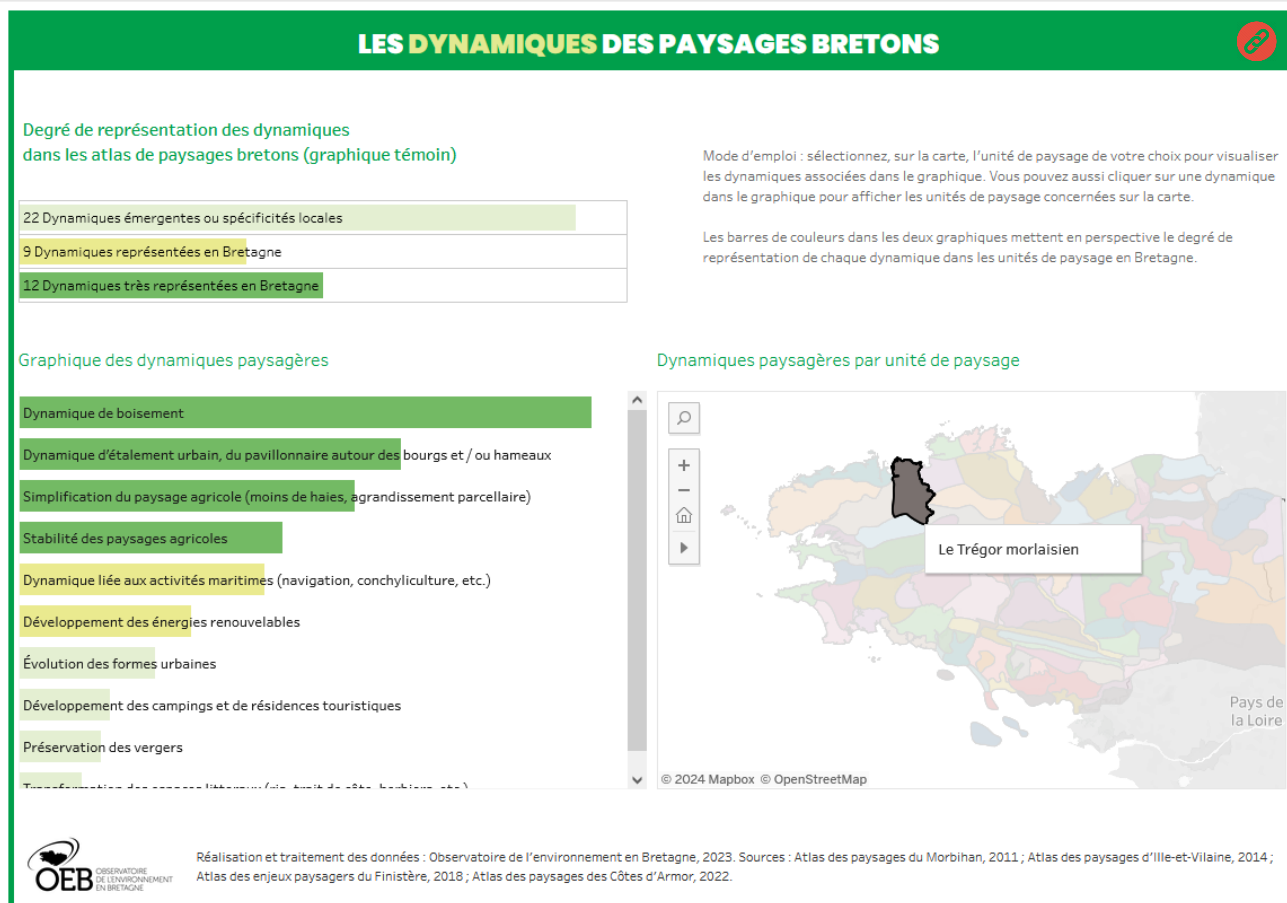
LES DYNAMIQUES DES PAYSAGES BRETONS

Degré de représentation des dynamiques dans les atlas de paysages bretons (graphique témoin)

| 22 Dynamiques émergentes ou spécificités locales |
|---|
| 9 Dynamiques représentées en Bretagne |
| 12 Dynamiques très représentées en Bretagne |

Mode d'emploi : sélectionnez, sur la carte, l'unité de paysage de votre choix pour visualiser les dynamiques associées dans le graphique. Vous pouvez aussi cliquer sur une dynamique dans le graphique pour afficher les unités de paysage concernées sur la carte.

Les barres de couleurs dans les deux graphiques mettent en perspective le degré de représentation de chaque dynamique dans les unités de paysage en Bretagne.

Graphique des dynamiques paysagères

Dynamique de boisement
Dynamique d'étalement urbain, du pavillonnaire autour des bourgs et / ou hameaux
Simplification du paysage agricole (moins de haies, agrandissement parcellaire)
Stabilité des paysages agricoles
Dynamique liée aux activités maritimes (navigation, conchyliculture, etc.)
Développement des énergies renouvelables
Évolution des formes urbaines
Développement des campings et de résidences touristiques
Préservation des vergers
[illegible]

Dynamiques paysagères par unité de paysage

Le Trégor morlaisien

Pays de la Loire

© 2024 Mapbox © OpenStreetMap

OEB OBSERVATOIRE DE L'ENVIRONNEMENT EN BRETAGNE

Réalisation et traitement des données : Observatoire de l'environnement en Bretagne, 2023. Sources : Atlas des paysages du Morbihan, 2011 ; Atlas des paysages d'Ille-et-Vilaine, 2014 ; Atlas des enjeux paysagers du Finistère, 2018 ; Atlas des paysages des Côtes d'Armor, 2022.